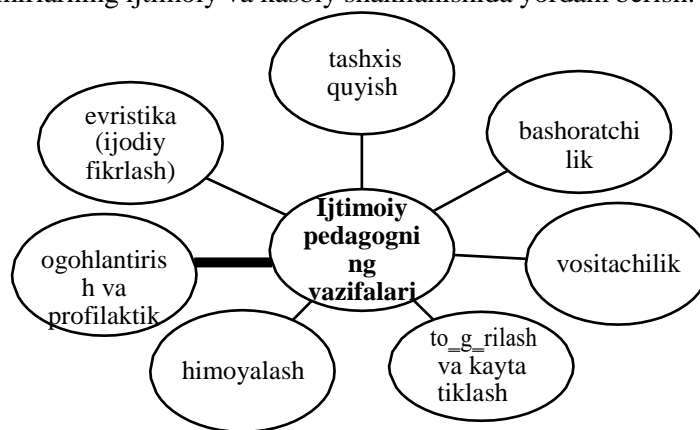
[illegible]nirlarning ijtimoiy va kasbiy shakllanishida yordam berish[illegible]

tashxis quyish

evristika (ijodiy fikrlash)

bashoratchilik

Ijtimoiy pedagogning yazifalari

ogohlantirish va profilaktik

vositachilik

himoyalash

to_g_rilash va kayta tiklash